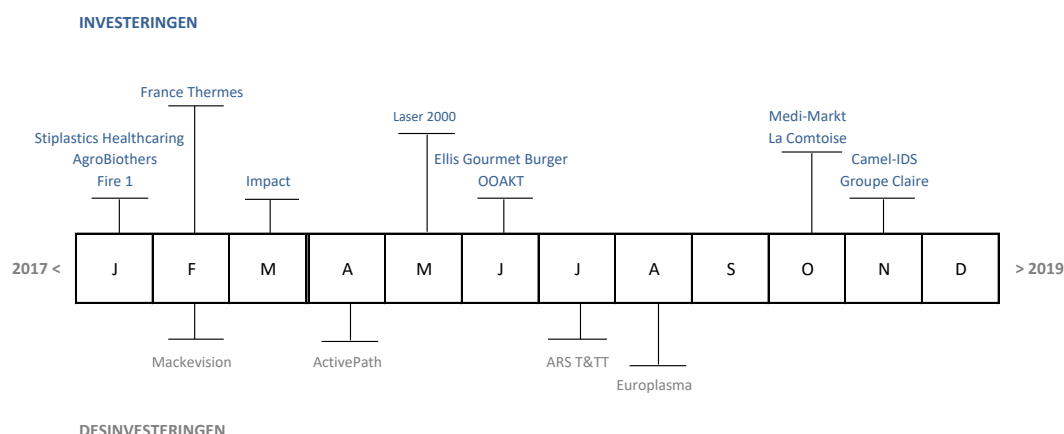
INVESTERINGEN

France Thermes

Stiplastics Healthcaring
AgroBiothers
Fire 1

Impact

Laser 2000

Ellis Gourmet Burger
OOAKT

Medi-Markt
La Comtoise

Camel-IDS
Groupe Claire

| 2017 < | J | F | M | A | M | J | J | A | S | O | N | D | > 2019 |
|---|---|---|---|---|---|---|---|---|---|---|---|---|---|

Mackevision

ActivePath

ARS T&TT

Europlasma

DESINVESTERINGEN